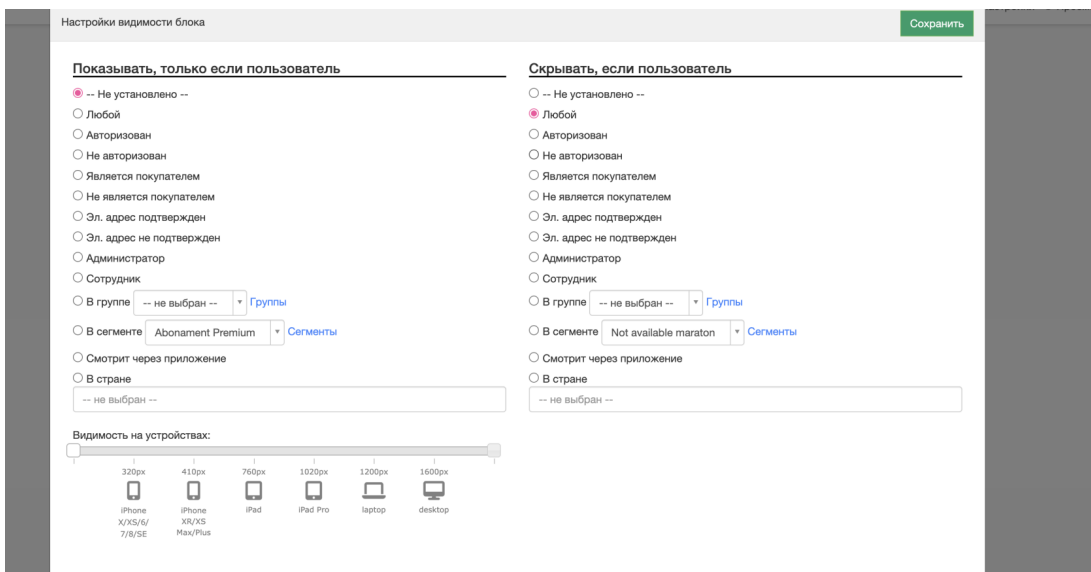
Настройки видимости блока

Сохранить

Показывать, только если пользователь

-- Не установлено --
Любой
Авторизован
Не авторизован
Является покупателем
Не является покупателем
Эл. адрес подтвержден
Эл. адрес не подтвержден
Администратор
Сотрудник
В группе -- не выбран -- Группы
В сегменте Abonament Premium Сегменты
Смотрит через приложение
В стране
-- не выбран --

Видимость на устройствах:

320px iPhone X/XS/6/7/8/SE
410px iPhone XR/XS Max/Plus
760px iPad
1020px iPad Pro
1200px laptop
1600px desktop

Скрывать, если пользователь

-- Не установлено --
Любой
Авторизован
Не авторизован
Является покупателем
Не является покупателем
Эл. адрес подтвержден
Эл. адрес не подтвержден
Администратор
Сотрудник
В группе -- не выбран -- Группы
В сегменте Not available maraton Сегменты
Смотрит через приложение
В стране
-- не выбран --